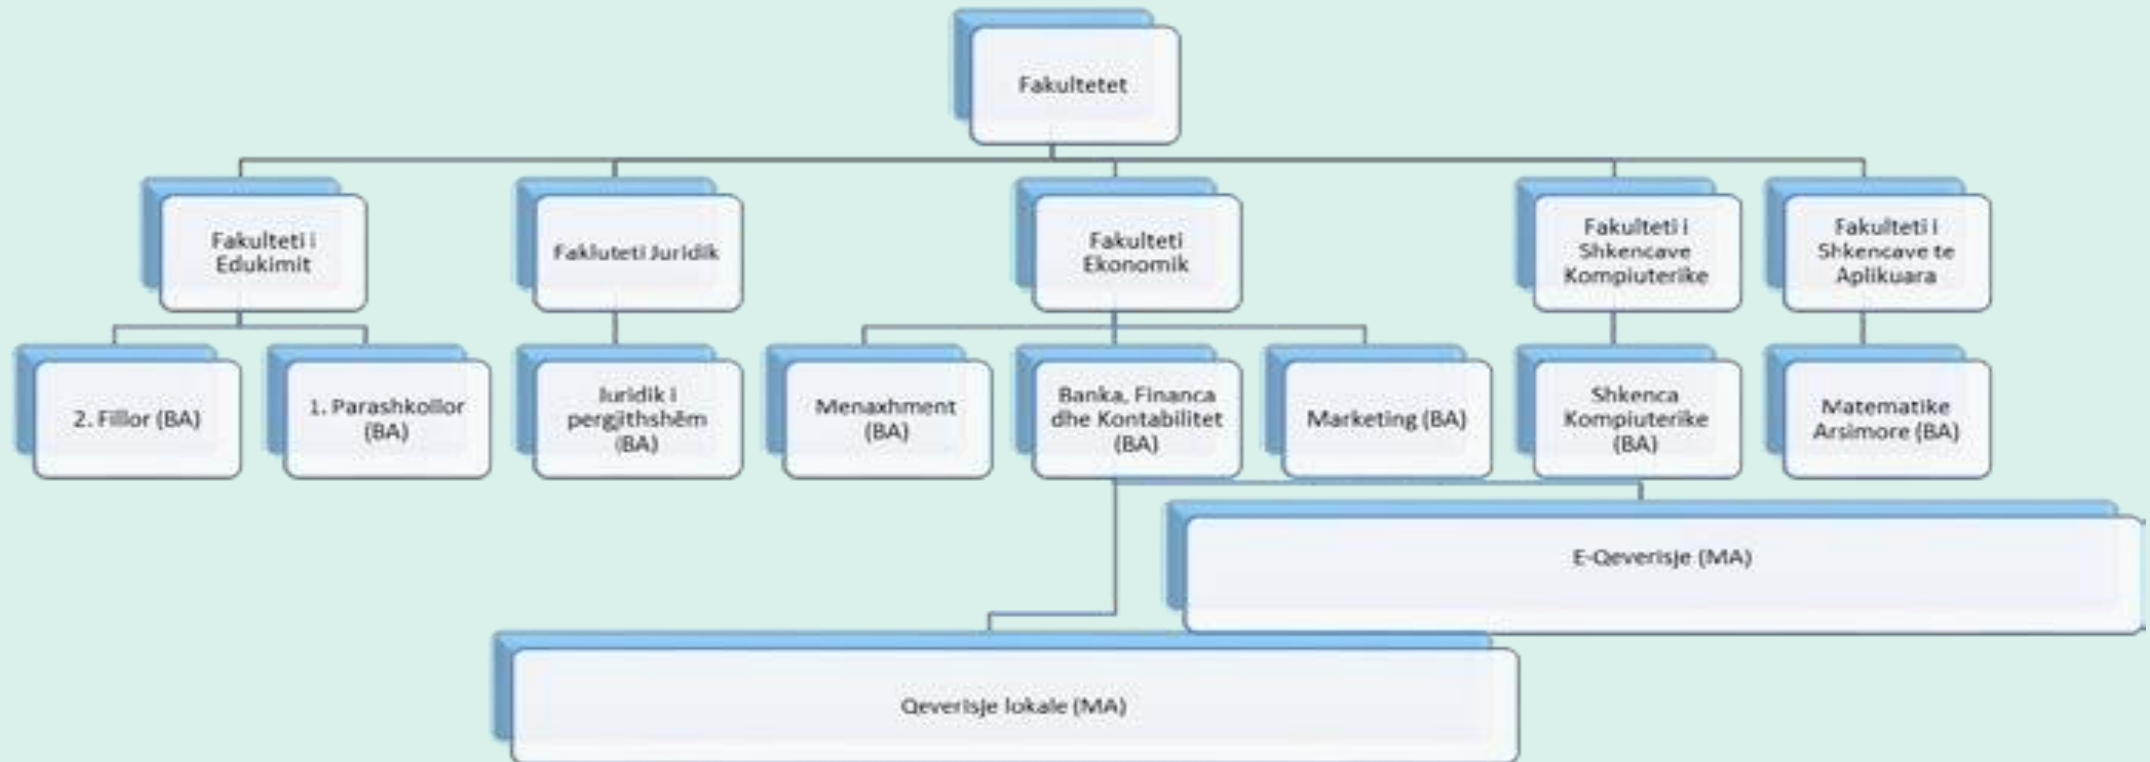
Fakultetet

Fakulteti i Edukimit

Fakluteti Juridik

Fakulteti Ekonomik

Fakulteti i Shkencave Kompiuterike

Fakulteti i Shkencave te Aplikuara

2. Fillor (BA)

1. Parashkollor (BA)

Juridik i pergjithshëm (BA)

Menaxhment (BA)

Banka, Financa dhe Kontabilitet (BA)

Marketing (BA)

Shkenca Kompiuterike (BA)

Matematike Arsimore (BA)

E-Qeverisje (MA)

Qeverisje lokale (MA)